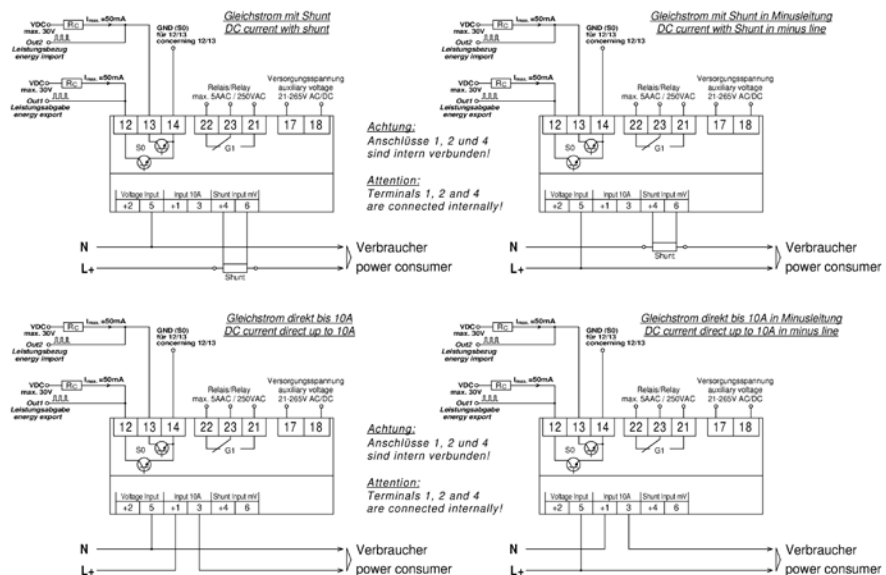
Gleichstrom mit Shunt
DC current with shunt

VDC
max. 30V
Out2
Leistungsbezug
energy import
Rc
$I_{max.} \leq 50mA$
VDC
max. 30V
Out1
Leistungsabgabe
energy export
Rc
$I_{max.} \leq 50mA$
GND (S0)
für 12/13
concerning 12/13
Relais/Relay
max. 5AAC / 250VAC
Versorgungsspannung
auxiliary voltage
21-265V AC/DC

| 12 | 13 | 14 | 22 | 23 | 21 | 17 | 18 |

S0
G1

| Voltage Input | | Input 10A | | Shunt Input mV | |
|---|---|---|---|---|---|
| +2 | 5 | +1 | 3 | +4 | 6 |

N
L+
Shunt
Verbraucher
power consumer

Achtung:
Anschlüsse 1, 2 und 4 sind intern verbunden!

Attention:
Terminals 1, 2 and 4 are connected internally!

Gleichstrom mit Shunt in Minusleitung
DC current with Shunt in minus line

VDC
max. 30V
Out2
Leistungsbezug
energy import
Rc
$I_{max.} \leq 50mA$
VDC
max. 30V
Out1
Leistungsabgabe
energy export
Rc
$I_{max.} \leq 50mA$
GND (S0)
für 12/13
concerning 12/13
Relais/Relay
max. 5AAC / 250VAC
Versorgungsspannung
auxiliary voltage
21-265V AC/DC

| 12 | 13 | 14 | 22 | 23 | 21 | 17 | 18 |

S0
G1

| Voltage Input | | Input 10A | | Shunt Input mV | |
|---|---|---|---|---|---|
| +2 | 5 | +1 | 3 | +4 | 6 |

N
L+
Shunt
Verbraucher
power consumer

Gleichstrom direkt bis 10A
DC current direct up to 10A

VDC
max. 30V
Out2
Leistungsbezug
energy import
Rc
$I_{max.} \leq 50mA$
VDC
max. 30V
Out1
Leistungsabgabe
energy export
Rc
$I_{max.} \leq 50mA$
GND (S0)
für 12/13
concerning 12/13
Relais/Relay
max. 5AAC / 250VAC
Versorgungsspannung
auxiliary voltage
21-265V AC/DC

| 12 | 13 | 14 | 22 | 23 | 21 | 17 | 18 |

S0
G1

| Voltage Input | | Input 10A | | Shunt Input mV | |
|---|---|---|---|---|---|
| +2 | 5 | +1 | 3 | +4 | 6 |

N
L+
Verbraucher
power consumer

Achtung:
Anschlüsse 1, 2 und 4 sind intern verbunden!

Attention:
Terminals 1, 2 and 4 are connected internally!

Gleichstrom direkt bis 10A in Minusleitung
DC current direct up to 10A in minus line

VDC
max. 30V
Out2
Leistungsbezug
energy import
Rc
$I_{max.} \leq 50mA$
VDC
max. 30V
Out1
Leistungsabgabe
energy export
Rc
$I_{max.} \leq 50mA$
GND (S0)
für 12/13
concerning 12/13
Relais/Relay
max. 5AAC / 250VAC
Versorgungsspannung
auxiliary voltage
21-265V AC/DC

| 12 | 13 | 14 | 22 | 23 | 21 | 17 | 18 |

S0
G1

| Voltage Input | | Input 10A | | Shunt Input mV | |
|---|---|---|---|---|---|
| +2 | 5 | +1 | 3 | +4 | 6 |

N
L+
Verbraucher
power consumer